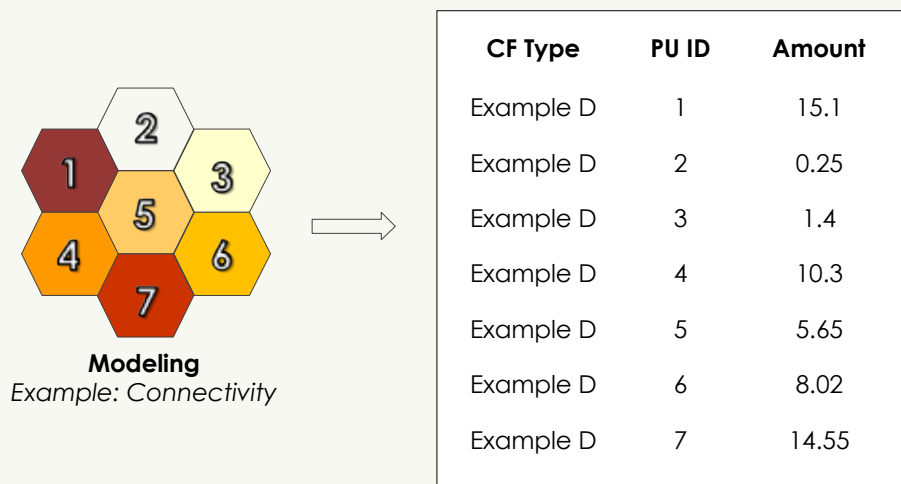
2
1
3
5
4
6
7

Modeling
Example: Connectivity

| CF Type | PU ID | Amount |
|---|---|---|
| Example D | 1 | 15.1 |
| Example D | 2 | 0.25 |
| Example D | 3 | 1.4 |
| Example D | 4 | 10.3 |
| Example D | 5 | 5.65 |
| Example D | 6 | 8.02 |
| Example D | 7 | 14.55 |